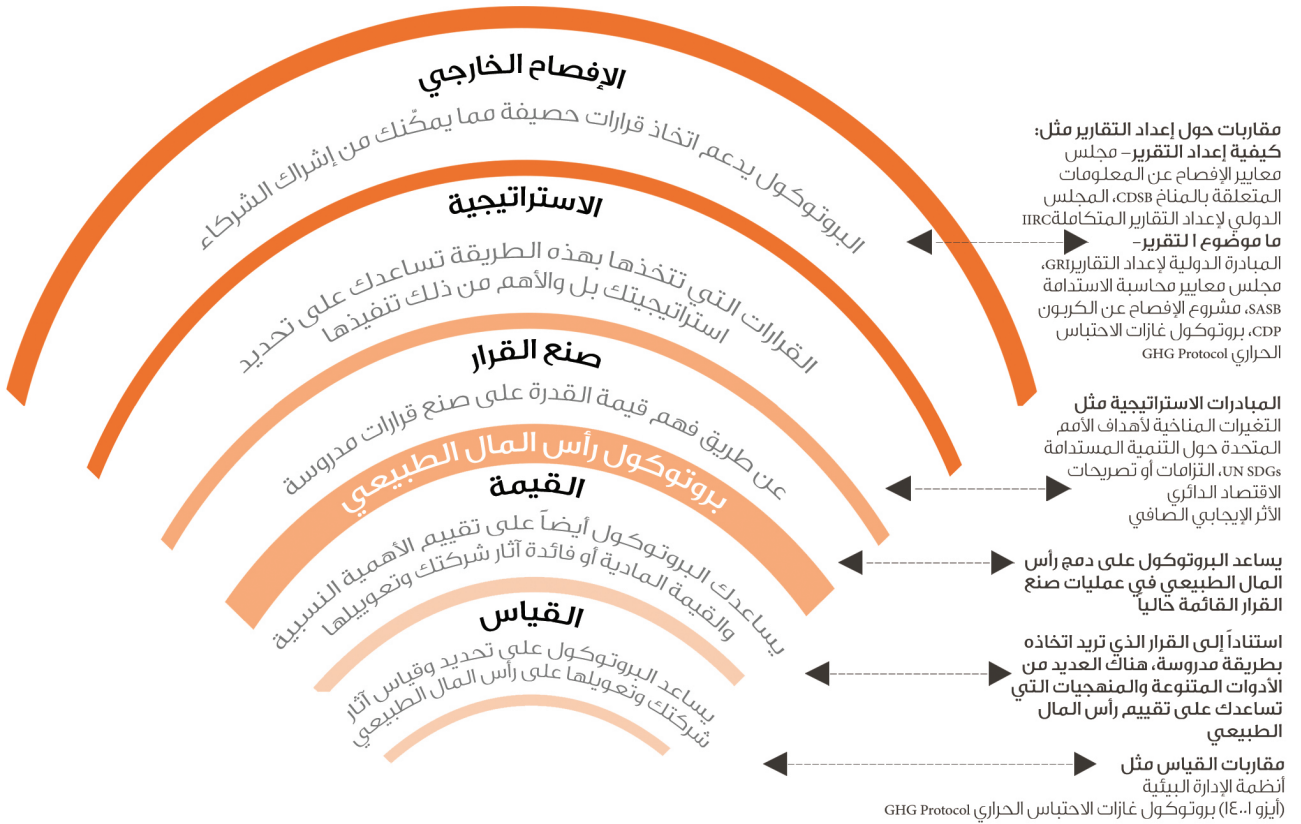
الإفصاح الخارجي

البروتوكول يدعم اتخاذ قرارات حصيفة مما يمكّنك من إشراك الشركاء

الاستراتيجية

القرارات التي تتخذها بهذه الطريقة تساعدك على تحديد استراتيجيتك بل والأهم من ذلك تنفيذها

صنع القرار

عن طريق فهم قيمة القدرة على صنع قرارات مدروسة

بروتوكول رأس المال الطبيعي

القيمة

يساعدك البروتوكول أيضاً على تقييم الأهمية النسبية والقيمة المادية أو فائدة آثار شركتك وتعويلها

القياس

يساعد البروتوكول على تحديد وقياس آثار شركتك وتعويلها على رأس المال الطبيعي

مقاربات حول إعداد التقارير مثل:
كيفية إعداد التقرير- مجلس معايير الإفصاح عن المعلومات المتعلقة بالمناخ CDSB، المجلس الدولي لإعداد التقارير المتكاملة IIRC
ما موضوع التقرير-
المبادرة الدولية لإعداد التقارير GRI، مجلس معايير محاسبة الاستدامة SASB، مشروع الإفصاح عن الكربون CDP، بروتوكول غازات الاحتباس الحراري GHG Protocol

المبادرات الاستراتيجية مثل
التغيرات المناخية لأهداف الأمم المتحدة حول التنمية المستدامة UN SDGs، التزامات أو تصريحات الاقتصاد الدائري
الأثر الإيجابي الصافي

يساعد البروتوكول على دمج رأس المال الطبيعي في عمليات صنع القرار القائمة حالياً

استناداً إلى القرار الذي تريد اتخاذه بطريقة مدروسة، هناك العديد من الأدوات المتنوعة والمنهجيات التي تساعدك على تقييم رأس المال الطبيعي

مقاربات القياس مثل
أنظمة الإدارة البيئية
(أيزو ١٤٠٠١) بروتوكول غازات الاحتباس الحراري GHG Protocol